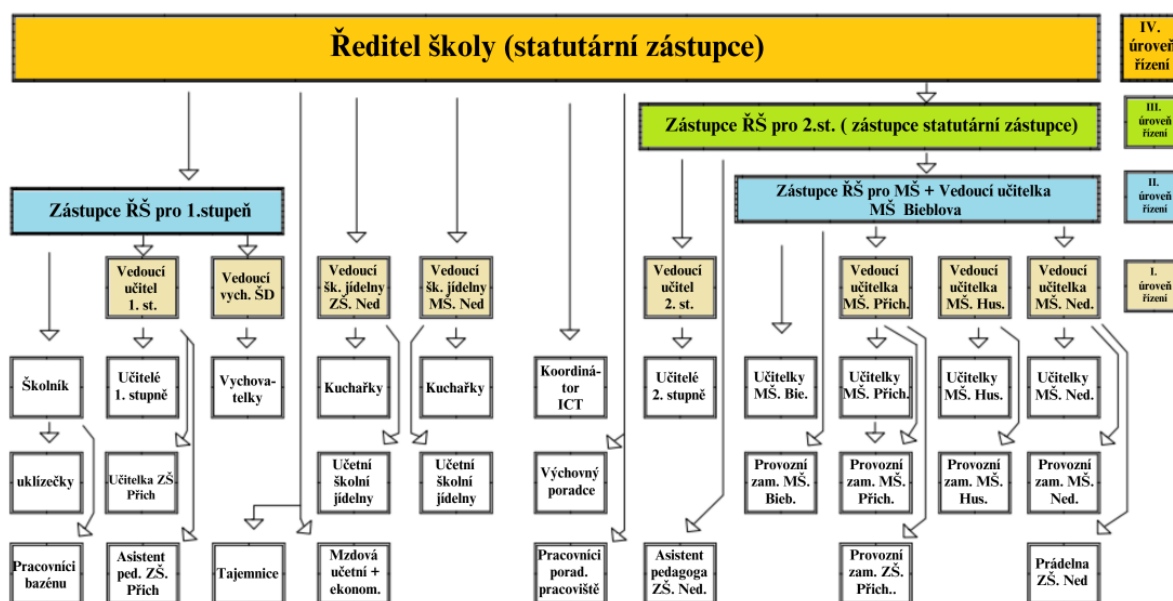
Ředitel školy (statutární zástupce)

IV. úroveň řízení

Zástupce ŘŠ pro 2.st. ( zástupce statutární zástupce)

III. úroveň řízení

Zástupce ŘŠ pro 1.stupeň

Zástupce ŘŠ pro MŠ + Vedoucí učitelka MŠ Bieblova

II. úroveň řízení

Vedoucí učitel 1. st.

Vedoucí vych. ŠD

Vedoucí šk. jídelny ZŠ. Ned

Vedoucí šk. jídelny MŠ. Ned

Vedoucí učitel 2. st.

Vedoucí učitelka MŠ. Přich.

Vedoucí učitelka MŠ. Hus.

Vedoucí učitelka MŠ. Ned.

I. úroveň řízení

Školník

Učitelé 1. stupně

Vychovatelky

Kuchařky

Kuchařky

Koordinátor ICT

Učitelé 2. stupně

Učitelky MŠ. Bie.

Učitelky MŠ. Přich.

Učitelky MŠ. Hus.

Učitelky MŠ. Ned.

uklízečky

Učitelka ZŠ. Přich

Účetní školní jídelny

Účetní školní jídelny

Výchovný poradce

Provozní zam. MŠ. Bieb.

Provozní zam. MŠ. Přich.

Provozní zam. MŠ. Hus.

Provozní zam. MŠ. Ned.

Pracovníci bazénu

Asistent ped. ZŠ. Přich

Tajemnice

Mzdová účetní + ekonom.

Pracovníci porad. pracoviště

Asistent pedagoga ZŠ. Ned.

Provozní zam. ZŠ. Přich..

Prádelna ZŠ. Ned